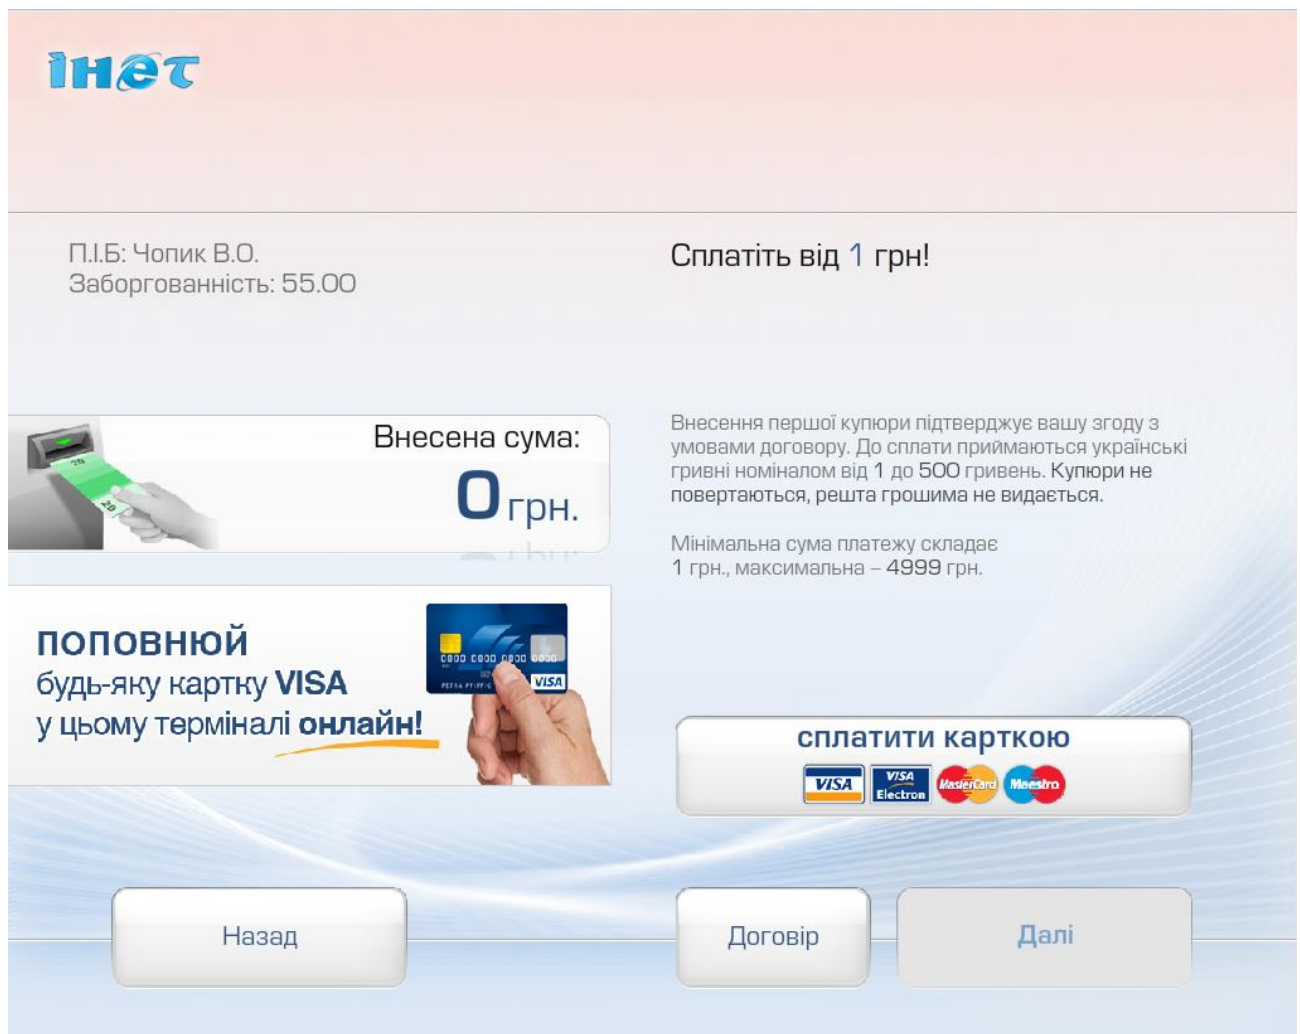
інет

П.І.Б: Чопик В.О.
Заборгованність: 55.00

Сплатіть від 1 грн!

Внесена сума:
0 грн.

Внесення першої купюри підтверджує вашу згоду з умовами договору. До сплати приймаються українські гривні номіналом від 1 до 500 гривень. Купюри не повертаються, решта грошима не видається.

Мінімальна сума платежу складає 1 грн., максимальна – 4999 грн.

поповнюй
будь-яку картку VISA
у цьому терміналі онлайн!

VISA

сплатити карткою
VISA VISA Electron MasterCard Maestro

Назад

Договір

Далі